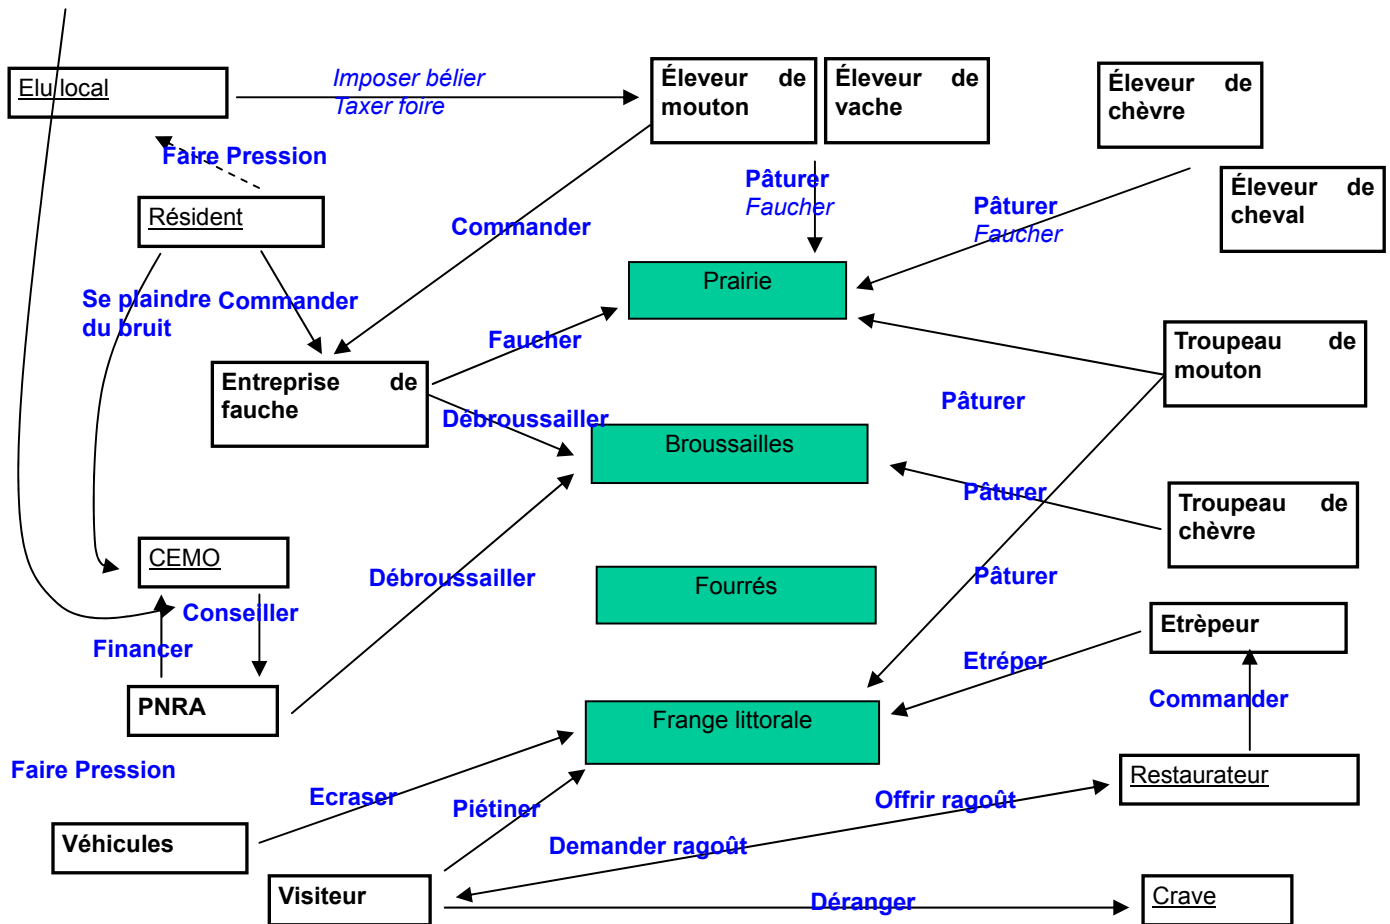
Elu local

Imposer bélier
Taxer foire

Éleveur de mouton

Éleveur de vache

Éleveur de chèvre

Éleveur de cheval

Faire Pression

Résident

Pâturer
Faucher

Pâturer
Faucher

Commander

Prairie

Se plaindre du bruit

Commander

Faucher

Troupeau de mouton

Entreprise de fauche

Débroussailler

Pâturer

Broussailles

Pâturer

Troupeau de chèvre

CEMO

Débroussailler

Fourrés

Pâturer

Conseiller

Financer

Etrèpeur

Etréper

PNRA

Commander

Frange littorale

Faire Pression

Ecraser

Restaurateur

Piétiner

Offrir ragoût

Véhicules

Demander ragoût

Visiteur

Déranger

Crave